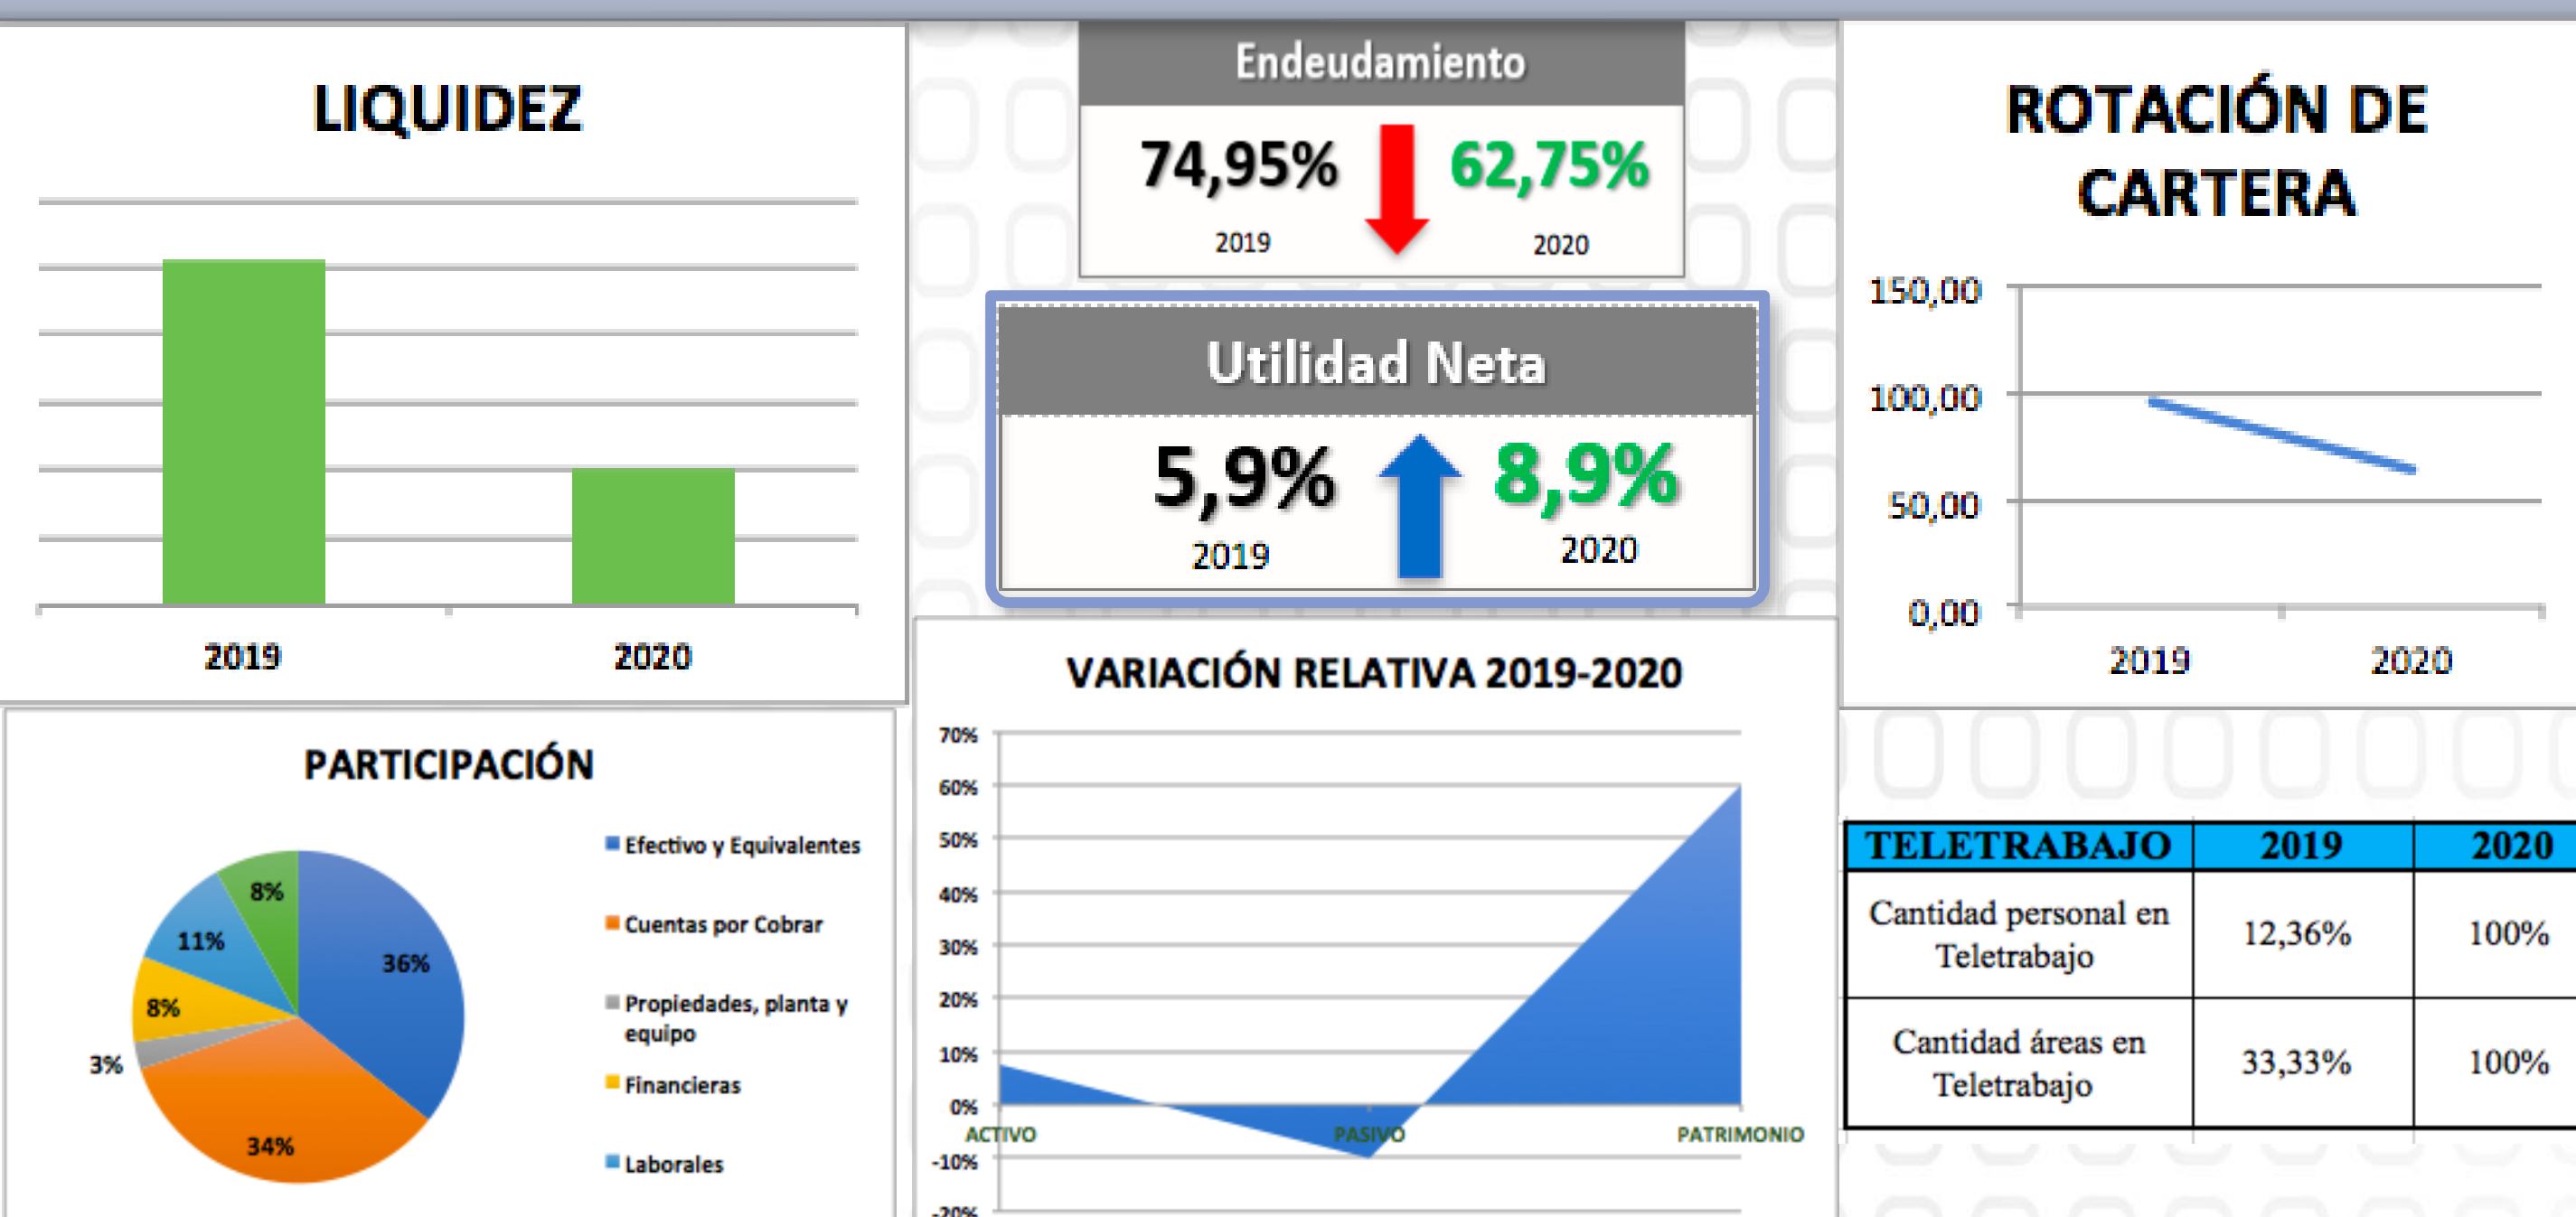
LIQUIDEZ

2019
2020

Endeudamiento

74,95% 62,75%
2019 2020

Utilidad Neta

5,9% 8,9%
2019 2020

ROTACIÓN DE CARTERA

150,00
100,00
50,00
0,00
2019
2020

PARTICIPACIÓN

8%
11%
36%
8%
3%
34%

Efectivo y Equivalentes
Cuentas por Cobrar
Propiedades, planta y equipo
Financieras
Laborales

VARIACIÓN RELATIVA 2019-2020

70%
60%
50%
40%
30%
20%
10%
0%
-10%
-20%
ACTIVO
PASIVO
PATRIMONIO

| TELETRABAJO | 2019 | 2020 |
|---|---|---|
| Cantidad personal en Teletrabajo | 12,36% | 100% |
| Cantidad áreas en Teletrabajo | 33,33% | 100% |